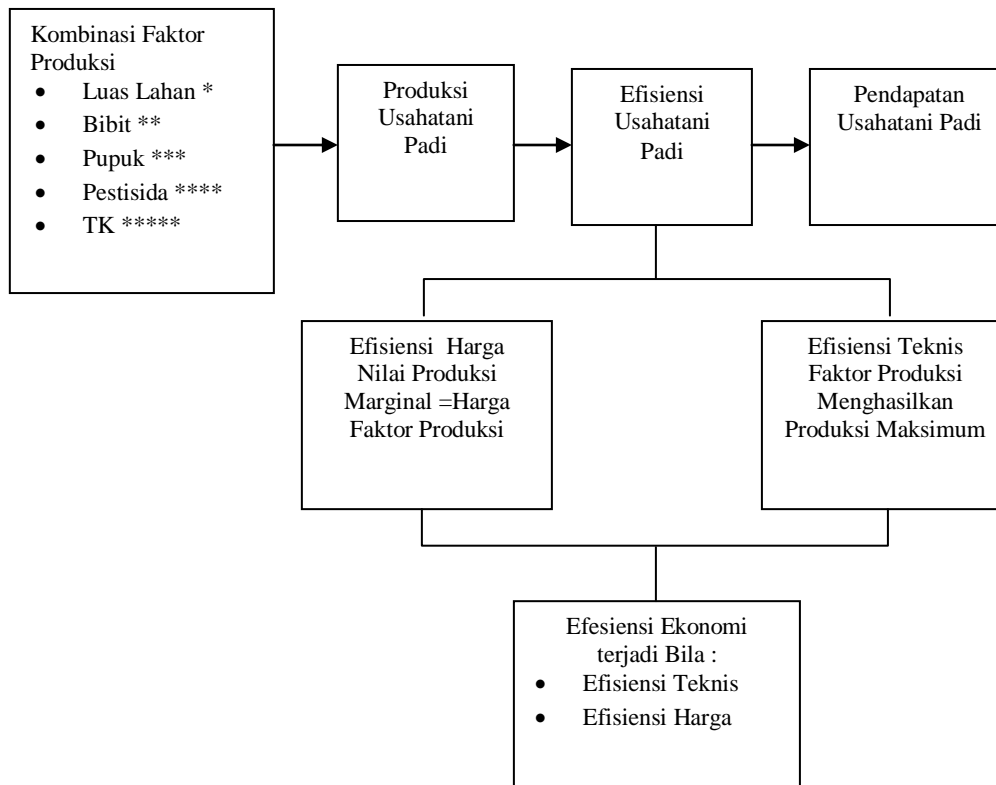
Kombinasi Faktor Produksi

- Luas Lahan *
- Bibit **
- Pupuk ***
- Pestisida ****
- TK *****

Produksi Usahatani Padi

Efisiensi Usahatani Padi

Pendapatan Usahatani Padi

Efisiensi Harga Nilai Produksi Marginal =Harga Faktor Produksi

Efisiensi Teknis Faktor Produksi Menghasilkan Produksi Maksimum

Efesiensi Ekonomi terjadi Bila :

- Efisiensi Teknis
- Efisiensi Harga